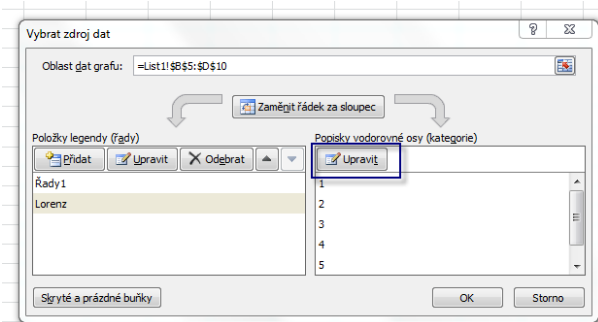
Vybrat zdroj dat

?

Oblast dat grafu: =List1!$B$5:$D$10

Zaměnit řádek za sloupec

Položky legendy (řady)

Přidat

Upravit

Odebrat

Řady1

Lorenz

Popisky vodorovné osy (kategorie)

Upravit

1

2

3

4

5

Skryté a prázdné buňky

OK

Storno